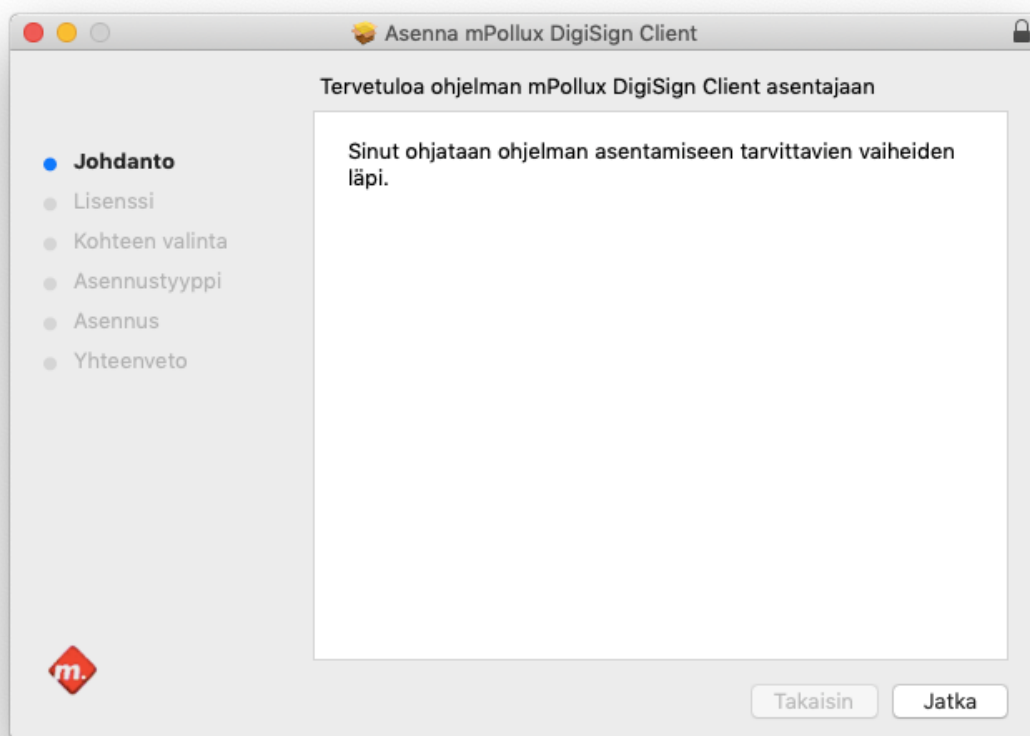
Asenna mPollux DigiSign Client

Tervetuloa ohjelman mPollux DigiSign Client asentajaan

Johdanto
Lisenssi
Kohteen valinta
Asennustyyppi
Asennus
Yhteenveto

Sinut ohjataan ohjelman asentamiseen tarvittavien vaiheiden läpi.

m.

Takaisin
Jatka